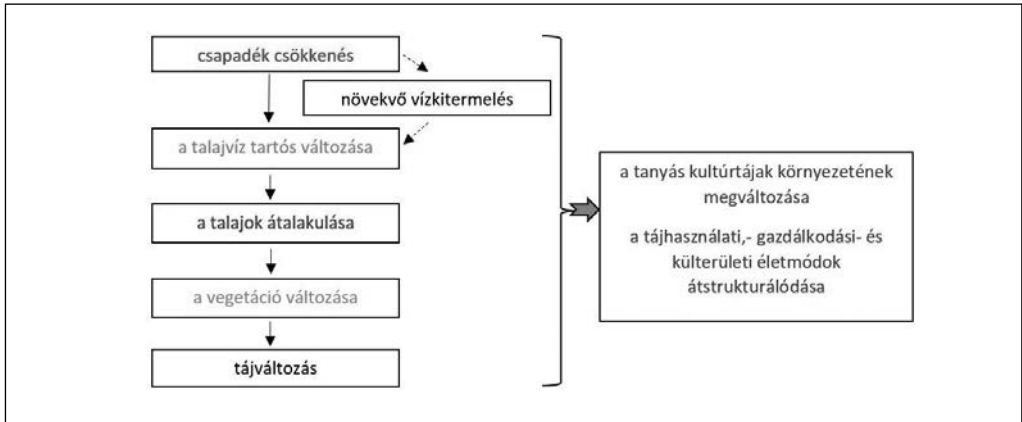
csapadék csökkenés

növekvő vízkitermelés

a talajvíz tartós változása

a talajok átalakulása

a vegetáció változása

tájváltozás

a tanyás kultúrtájak környezetének megváltozása

a tájhasználati,- gazdálkodási- és külterületi életmódok átstrukturálódása